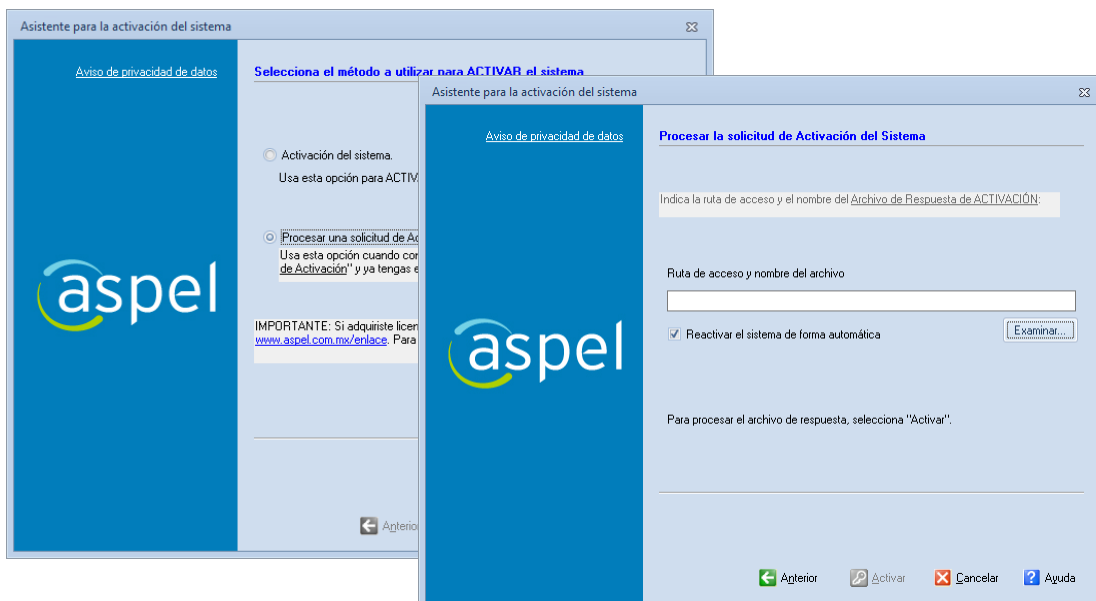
Asistente para la activación del sistema

Aviso de privacidad de datos

Selecciona el método a utilizar para ACTIVAR el sistema

aspel

Activación del sistema.

Usa esta opción para ACTIV

Procesar una solicitud de Ac

Usa esta opción cuando co de Activación" y ya tengas e

IMPORTANTE: Si adquiriste licen www.aspel.com.mx/enlace. Para

Anterior

Asistente para la activación del sistema

Aviso de privacidad de datos

Procesar la solicitud de Activación del Sistema

Indica la ruta de acceso y el nombre del Archivo de Respuesta de ACTIVACIÓN:

Ruta de acceso y nombre del archivo

Reactivar el sistema de forma automática

Examinar...

aspel

Para procesar el archivo de respuesta, selecciona "Activar".

Anterior

Activar

Cancelar

Ayuda